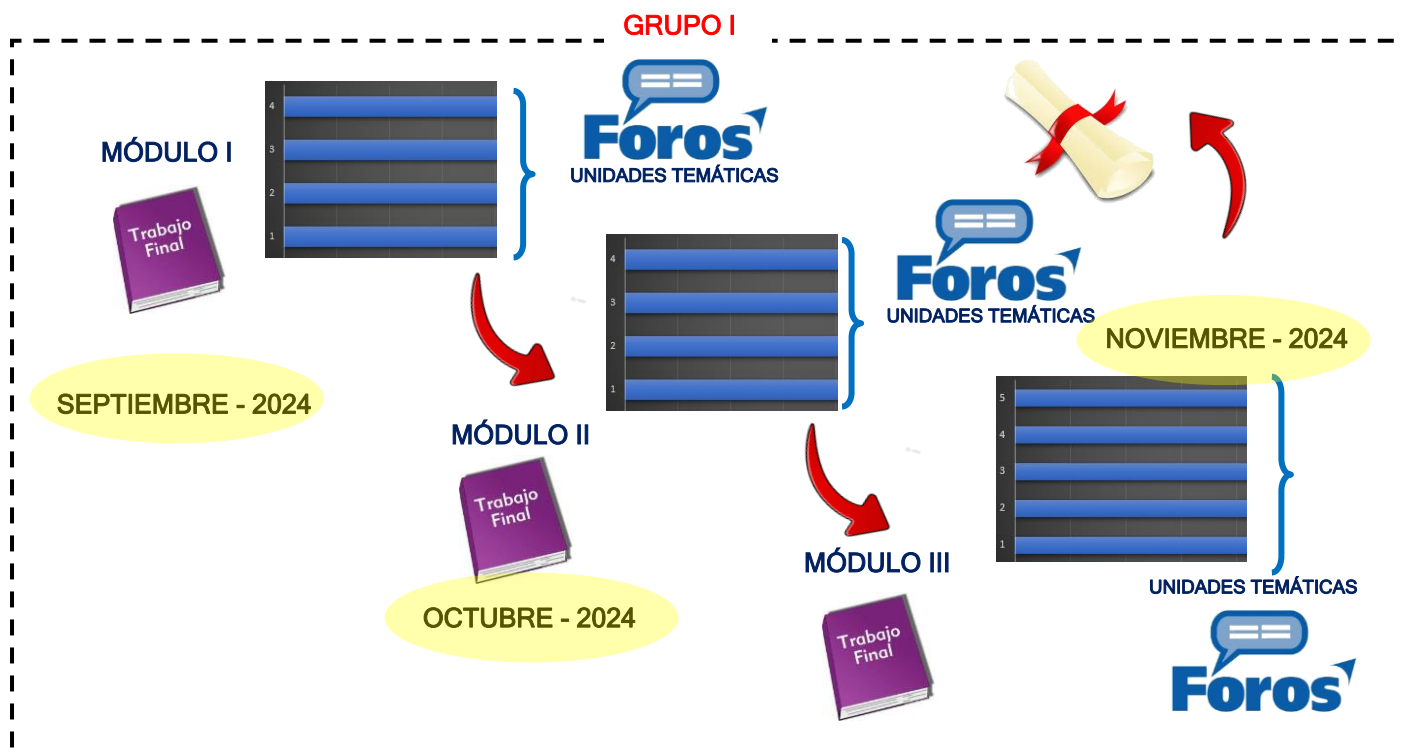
GRUPO I

MÓDULO I

Trabajo Final

4
3
2
1

Foros
UNIDADES TEMÁTICAS

SEPTIEMBRE - 2024

4
3
2
1

Foros
UNIDADES TEMÁTICAS

MÓDULO II

Trabajo Final

OCTUBRE - 2024

NOVIEMBRE - 2024

5
4
3
2
1

MÓDULO III

Trabajo Final

UNIDADES TEMÁTICAS

Foros